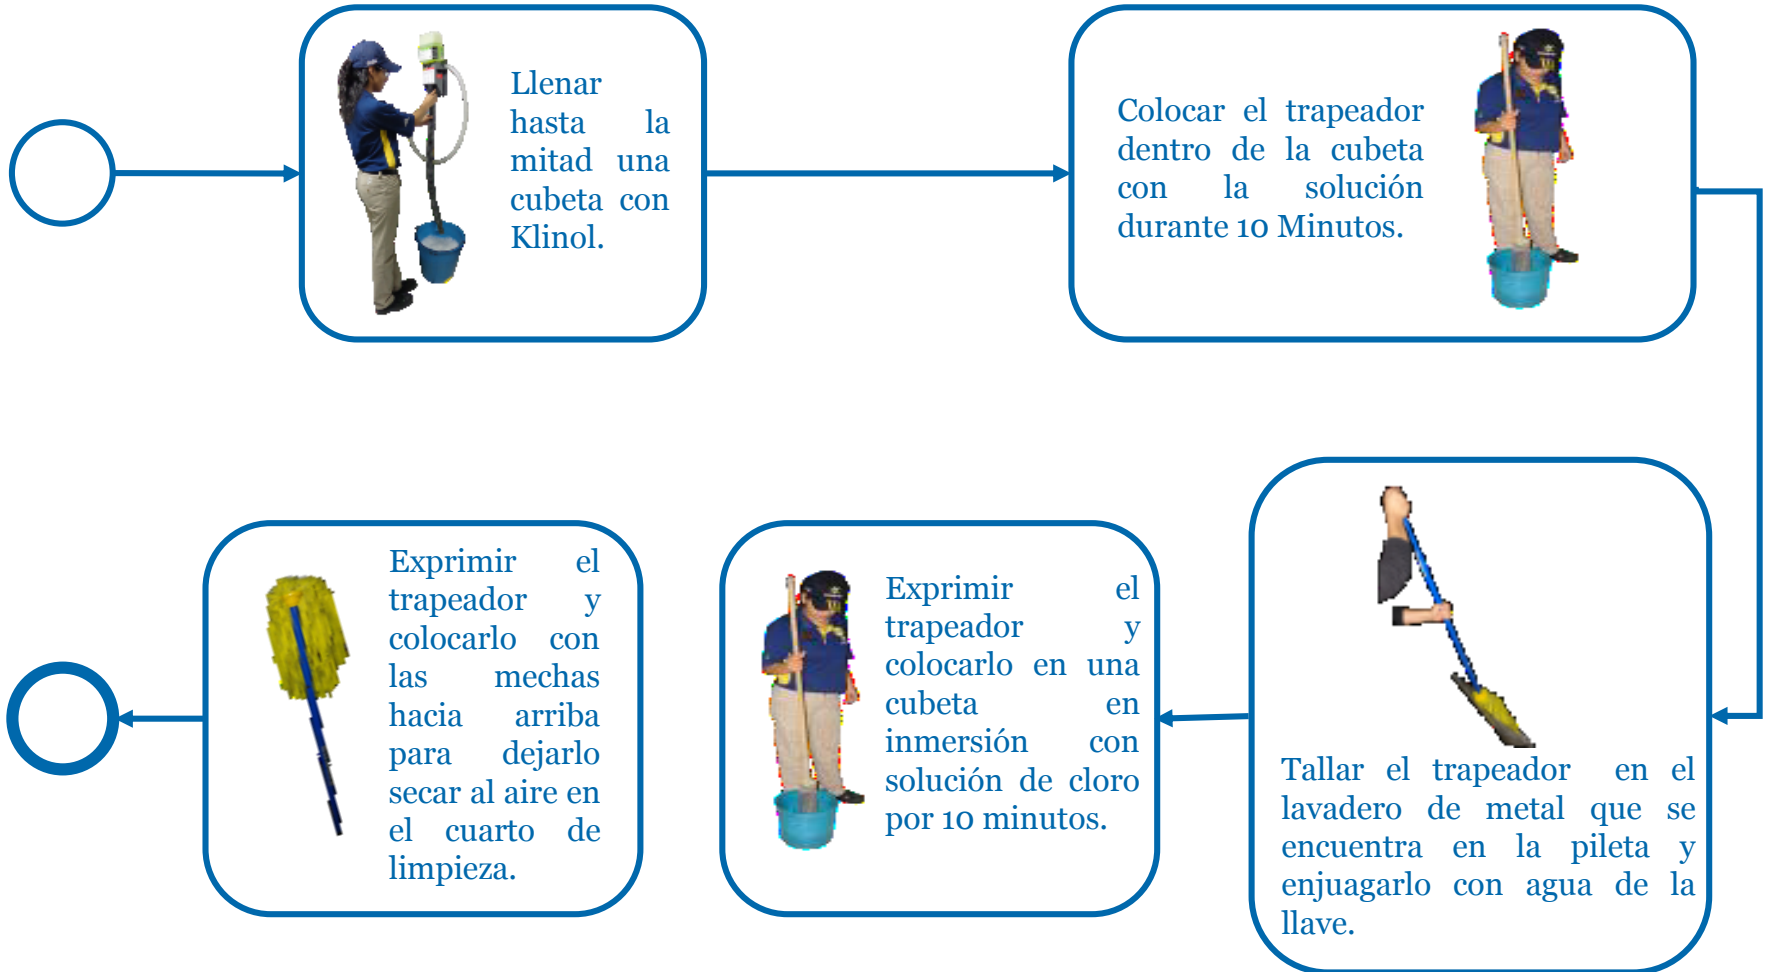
Llenar hasta la mitad una cubeta con Klinol.

Colocar el trapeador dentro de la cubeta con la solución durante 10 Minutos.

Tallar el trapeador en el lavadero de metal que se encuentra en la pileta y enjuagarlo con agua de la llave.

Exprimir el trapeador y colocarlo en una cubeta en inmersión con solución de cloro por 10 minutos.

Exprimir el trapeador y colocarlo con las mechas hacia arriba para dejarlo secar al aire en el cuarto de limpieza.